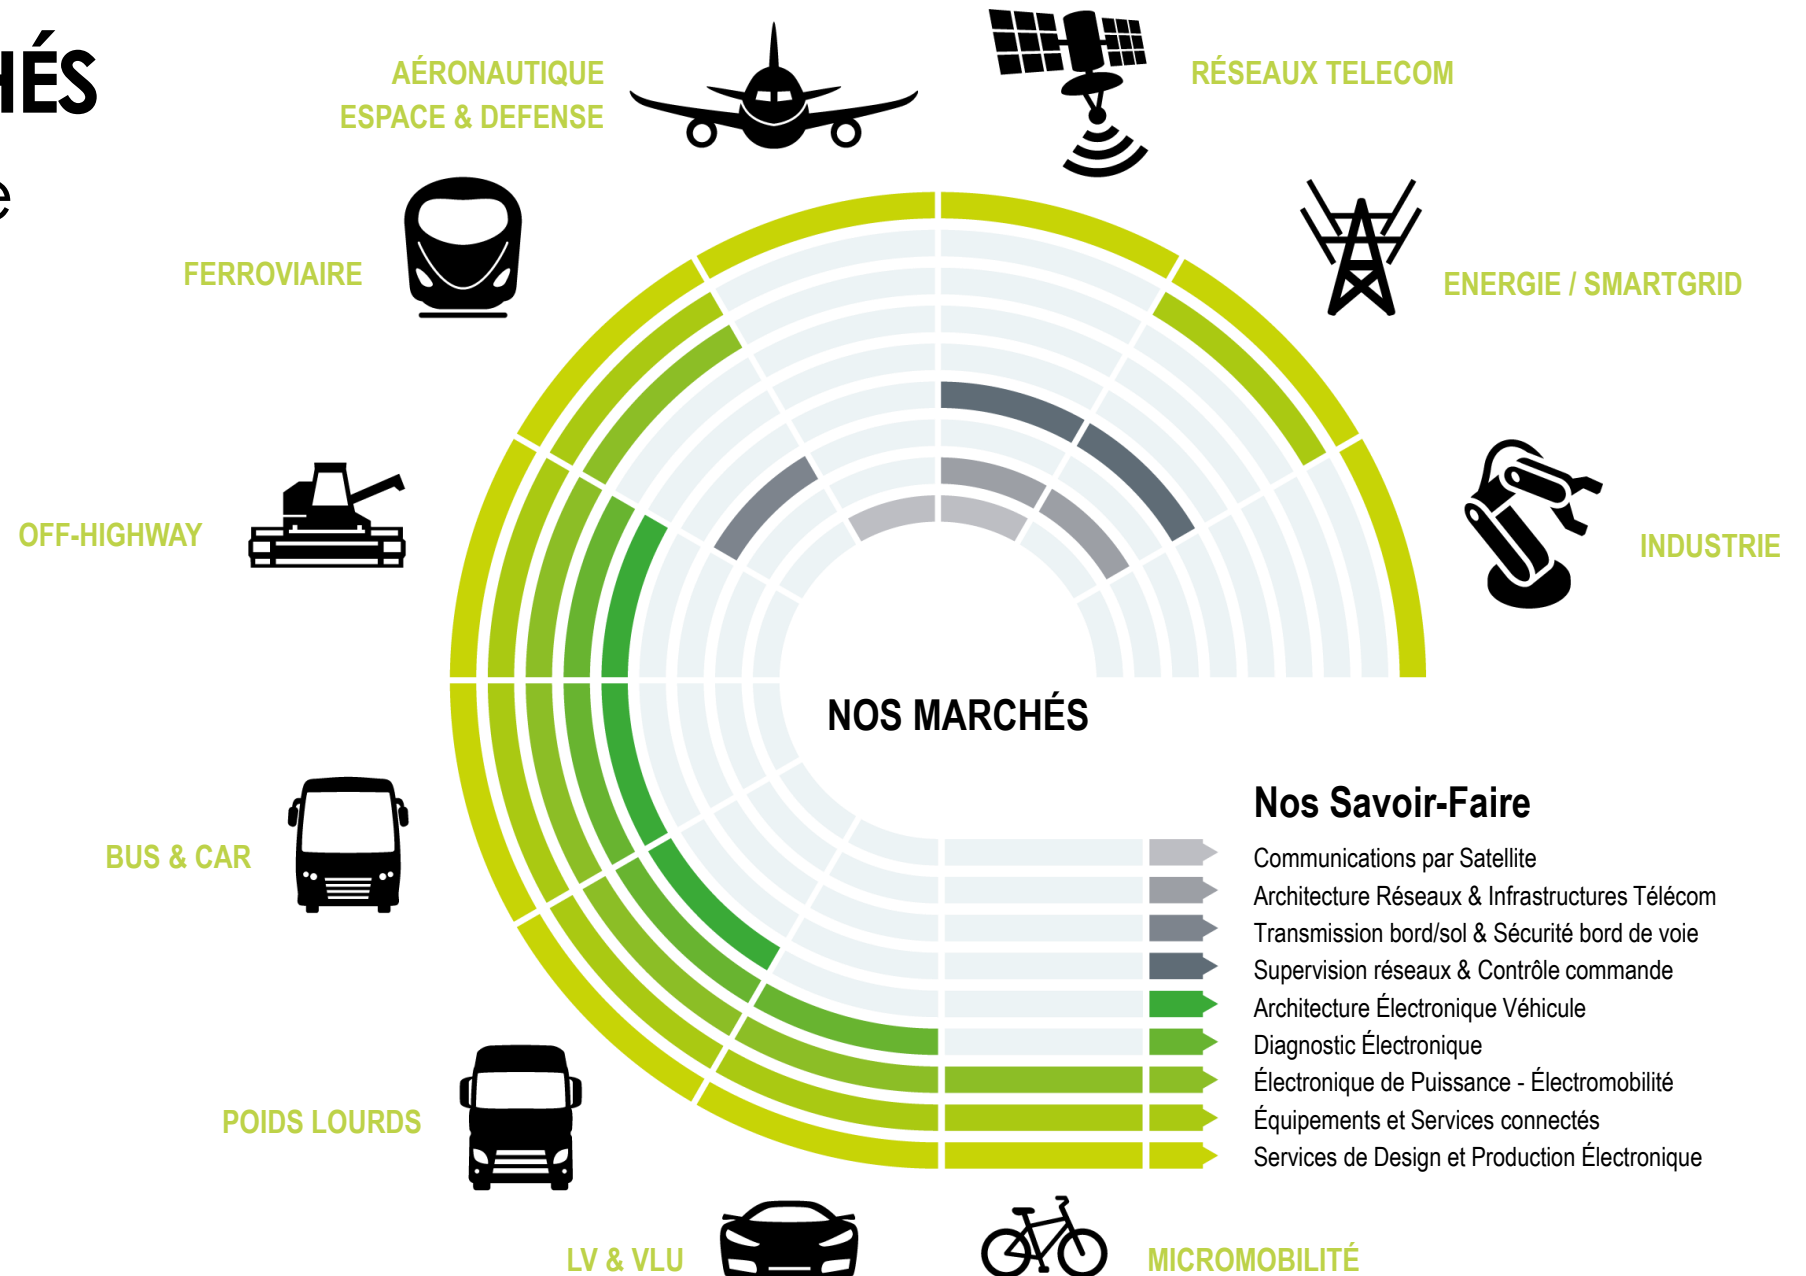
HÉS

e

AÉRONAUTIQUE
ESPACE & DEFENSE

RÉSEAUX TELECOM

FERROVIAIRE

ENERGIE / SMARTGRID

OFF-HIGHWAY

INDUSTRIE

NOS MARCHÉS

BUS & CAR

Nos Savoir-Faire

Communications par Satellite
Architecture Réseaux & Infrastructures Télécom
Transmission bord/sol & Sécurité bord de voie
Supervision réseaux & Contrôle commande
Architecture Électronique Véhicule
Diagnostic Électronique
Électronique de Puissance - Électromobilité
Équipements et Services connectés
Services de Design et Production Électronique

POIDS LOURDS

LV & VLU

MICROMOBILITÉ